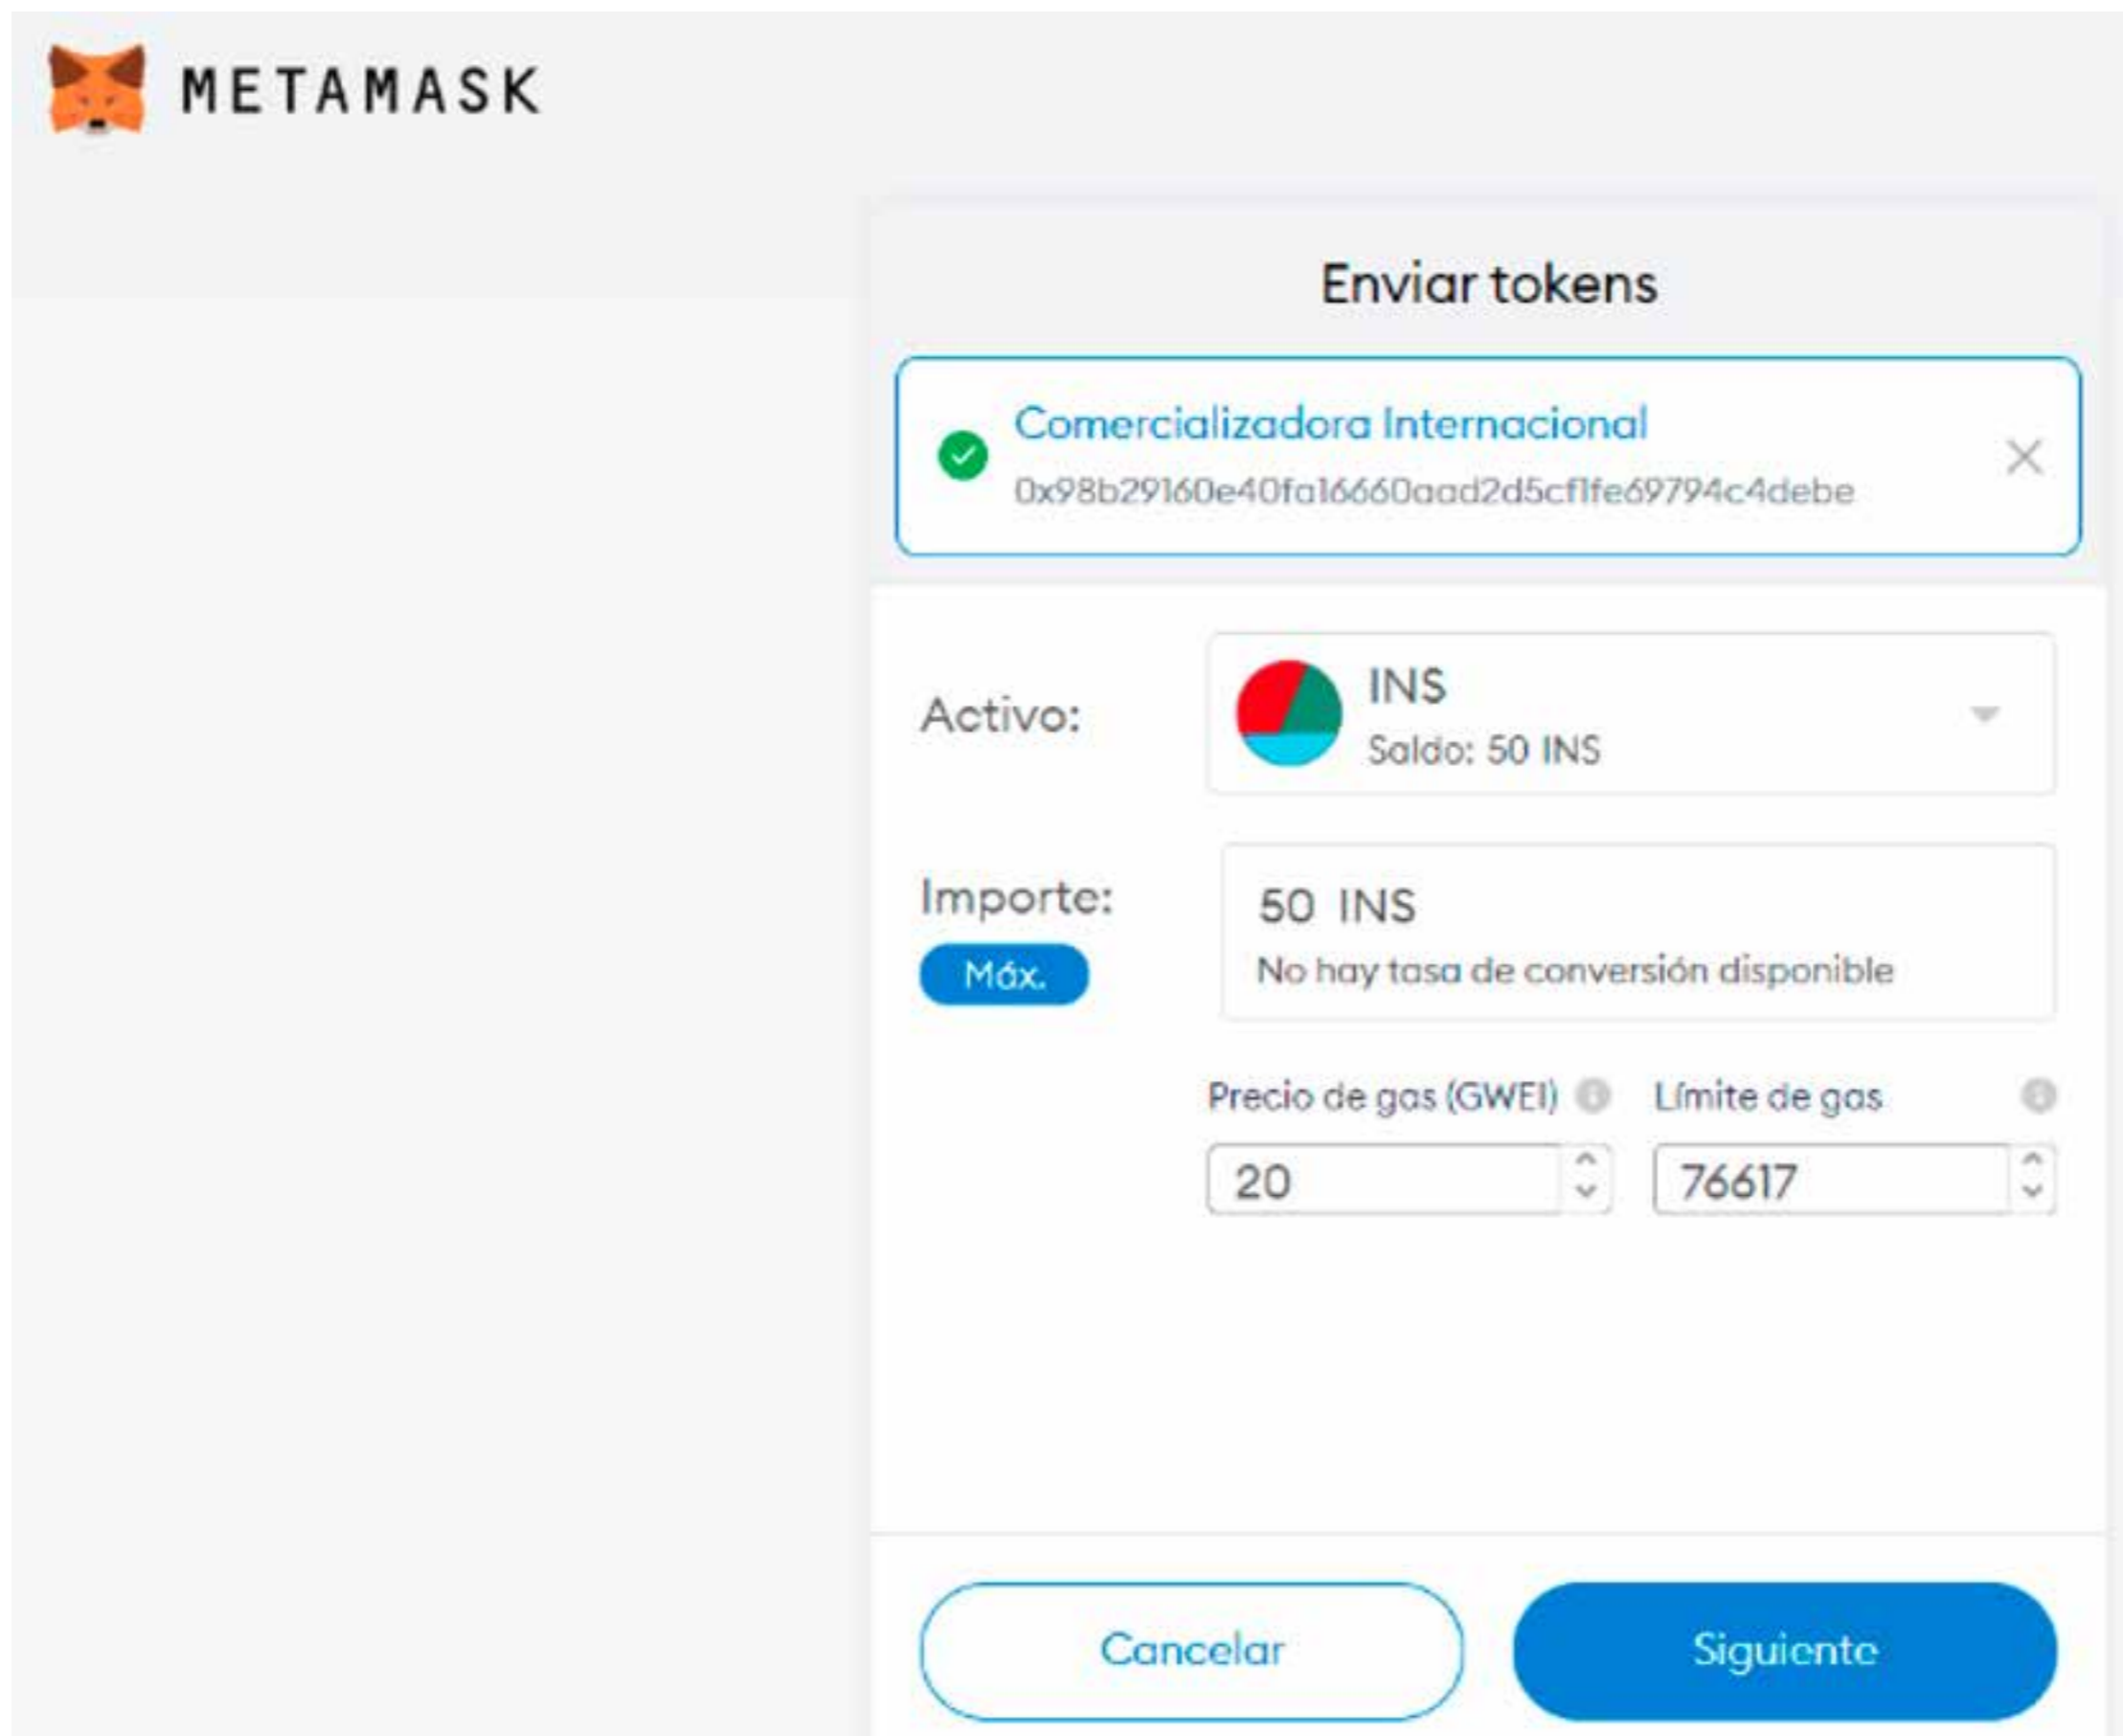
METAMASK

Enviar tokens

Comercializadora Internacional
0x98b29160e40fa16660aad2d5cf1fe69794c4debe

Activo:
INS
Saldo: 50 INS

Importe:
Máx.
50 INS
No hay tasa de conversión disponible

Precio de gas (GWEI)
20
Límite de gas
76617

Cancelar
Siguiente